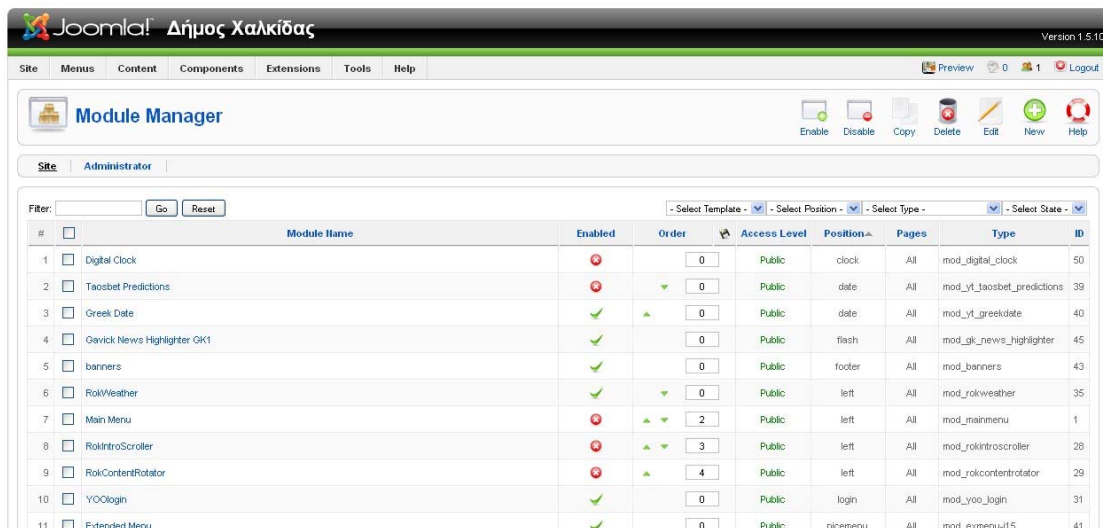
Joomla! Δήμος Χαλκίδας

Version 1.5.10

Site Menus Content Components Extensions Tools Help

Preview 0 1 Logout

Module Manager

Enable Disable Copy Delete Edit New Help

Site Administrator

Filter: Go Reset

- Select Template - - Select Position - - Select Type - - Select State -

| # | | Module Name | Enabled | Order | | Access Level | Position | Pages | Type | ID |
|---|---|---|---|---|---|---|---|---|---|---|
| 1 | | Digital Clock | | 0 | | Public | clock | All | mod_digital_clock | 50 |
| 2 | | Taosbet Predictions | | 0 | | Public | date | All | mod_yt_taosbet_predictions | 39 |
| 3 | | Greek Date | | 0 | | Public | date | All | mod_yt_greekdate | 40 |
| 4 | | Gavick News Highlighter GK1 | | 0 | | Public | flash | All | mod_gk_news_highlighter | 45 |
| 5 | | banners | | 0 | | Public | footer | All | mod_banners | 43 |
| 6 | | RokWeather | | 0 | | Public | left | All | mod_rokweather | 35 |
| 7 | | Main Menu | | 2 | | Public | left | All | mod_mainmenu | 1 |
| 8 | | RokIntroScroller | | 3 | | Public | left | All | mod_rokintroscroller | 28 |
| 9 | | RokContentRotator | | 4 | | Public | left | All | mod_rokcontentrotator | 29 |
| 10 | | YOOlogin | | 0 | | Public | login | All | mod_yoo_login | 31 |
| 11 | | Extended Menu | | 0 | | Public | picemenu | All | mod_exmenu-j15 | 41 |